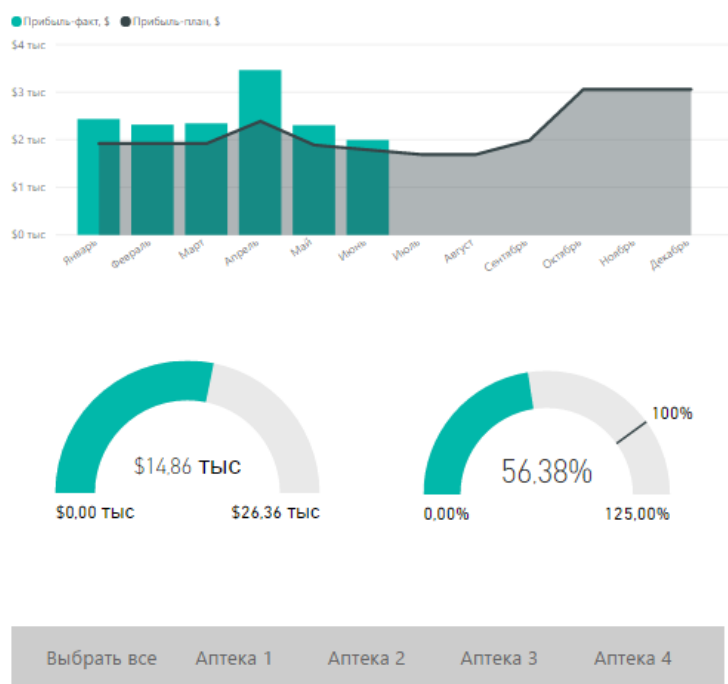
Прибыль-факт, $ Прибыль-план, $

$4 тыс
$3 тыс
$2 тыс
$1 тыс
$0 тыс

Январь Февраль Март Апрель Май Июнь Июль Август Сентябрь Октябрь Ноябрь Декабрь

$14,86 тыс
$0,00 тыс $26,36 тыс

100%
56,38%
0,00% 125,00%

Выбрать все Аптека 1 Аптека 2 Аптека 3 Аптека 4